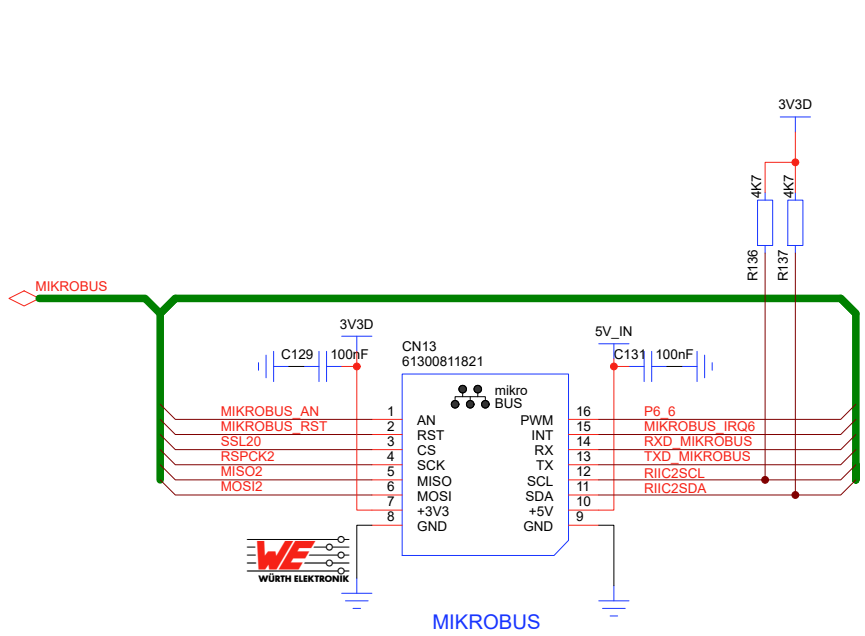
3V3D

4K7
4K7
R136
R137

MIKROBUS

3V3D
C129 100nF

CN13
61300811821

mikro
BUS

5V_IN
C131 100nF

| | | | | | |
|---|---|---|---|---|---|
| MIKROBUS_AN | 1 | AN | PWM | 16 | P6_6 |
| MIKROBUS_RST | 2 | RST | INT | 15 | MIKROBUS_IRQ6 |
| SSL20 | 3 | CS | RX | 14 | RXD_MIKROBUS |
| RSPCK2 | 4 | SCK | TX | 13 | TXD_MIKROBUS |
| MISO2 | 5 | MISO | SCL | 12 | RIIC2SCL |
| MOSI2 | 6 | MOSI | SDA | 11 | RIIC2SDA |
| | 7 | +3V3 | +5V | 10 | |
| | 8 | GND | GND | 9 | |

WE
WÜRTH ELEKTRONIK

MIKROBUS